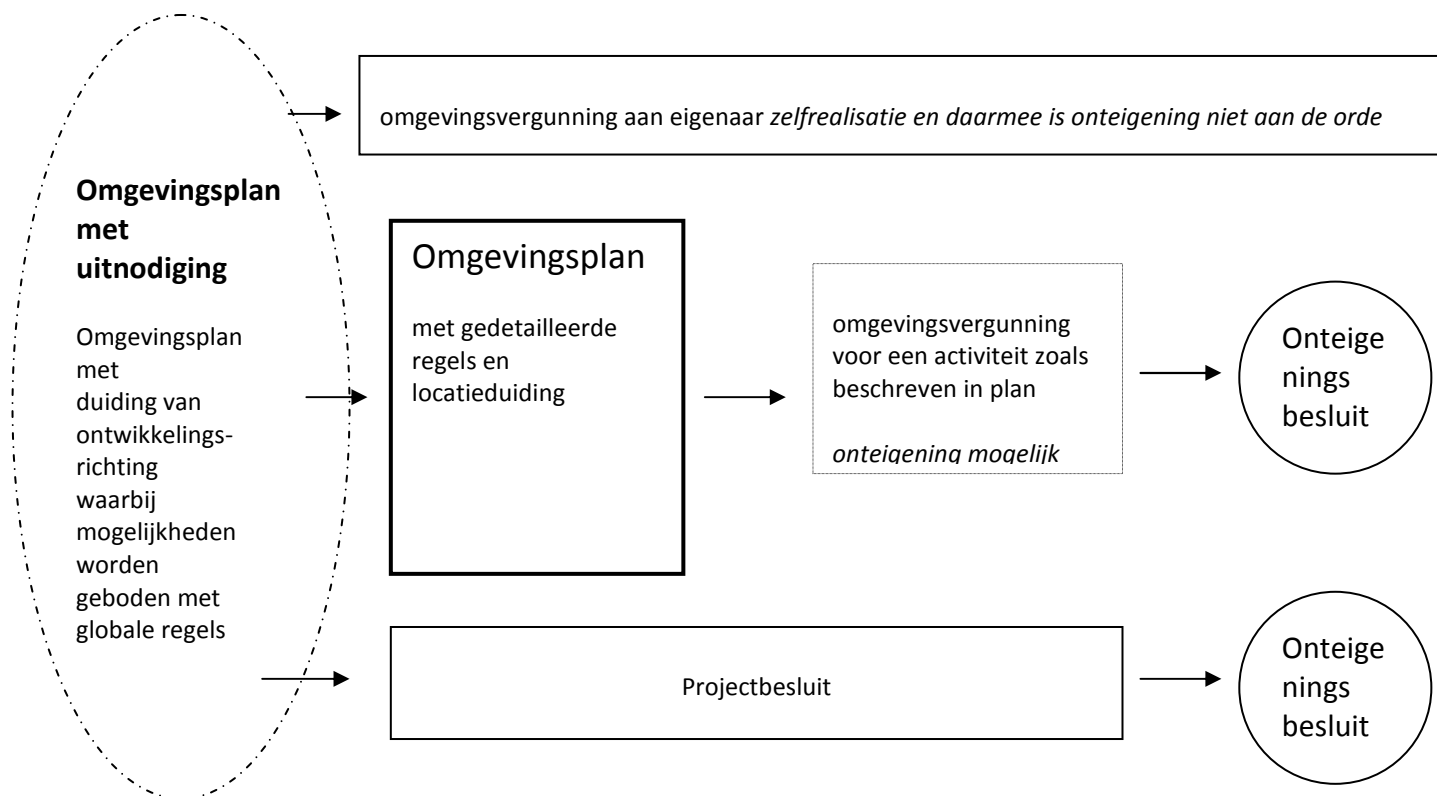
omgevingsvergunning aan eigenaar *zelfrealisatie en daarmee is onteigening niet aan de orde*

**Omgevingsplan met uitnodiging**

Omgevingsplan met duiding van ontwikkelingsrichting waarbij mogelijkheden worden geboden met globale regels

Omgevingsplan

met gedetailleerde regels en locatieduiding

omgevingsvergunning voor een activiteit zoals beschreven in plan

*onteigening mogelijk*

Onteige nings besluit

Projectbesluit

Onteige nings besluit